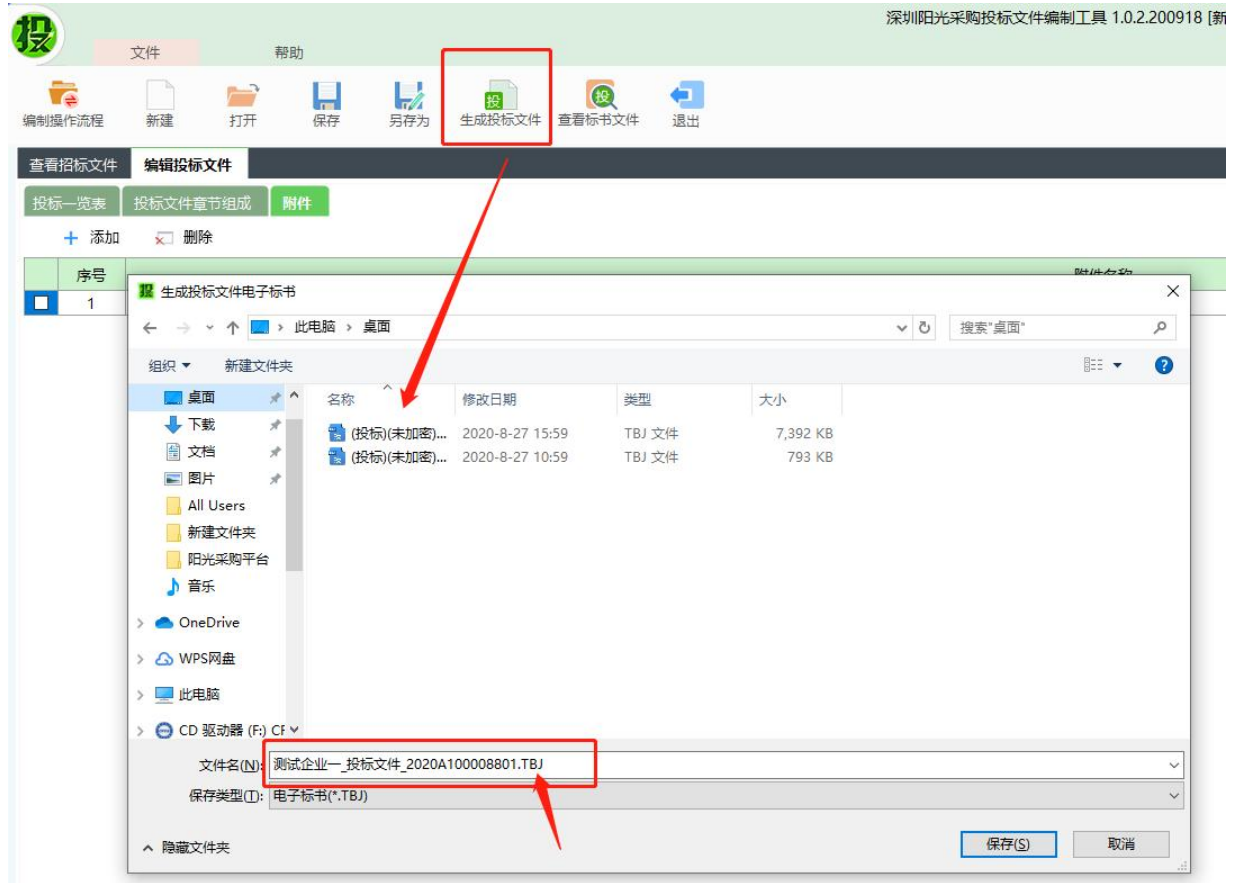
深圳阳光采购投标文件编制工具 1.0.2.200918 [新

文件 帮助

编制操作流程 新建 打开 保存 另存为 生成投标文件 查看标书文件 退出

查看招标文件 编辑投标文件

投标一览表 投标文件章节组成 附件

+ 添加 删除

| | 序号 | 附件名称 |
|---|---|---|
| | 1 | |

生成投标文件电子标书

← → ↑ 此电脑 › 桌面

搜索"桌面"

组织 ▾ 新建文件夹

桌面
下载
文档
图片
All Users
新建文件夹
阳光采购平台
音乐
OneDrive
WPS网盘
此电脑
CD 驱动器 (F:) CF

| 名称 | 修改日期 | 类型 | 大小 |
|---|---|---|---|
| (投标)(未加密)... | 2020-8-27 15:59 | TBJ 文件 | 7,392 KB |
| (投标)(未加密)... | 2020-8-27 10:59 | TBJ 文件 | 793 KB |

文件名(N): 测试企业一_投标文件_2020A100008801.TBJ

保存类型(T): 电子标书(*.TBJ)

^ 隐藏文件夹

保存(S) 取消